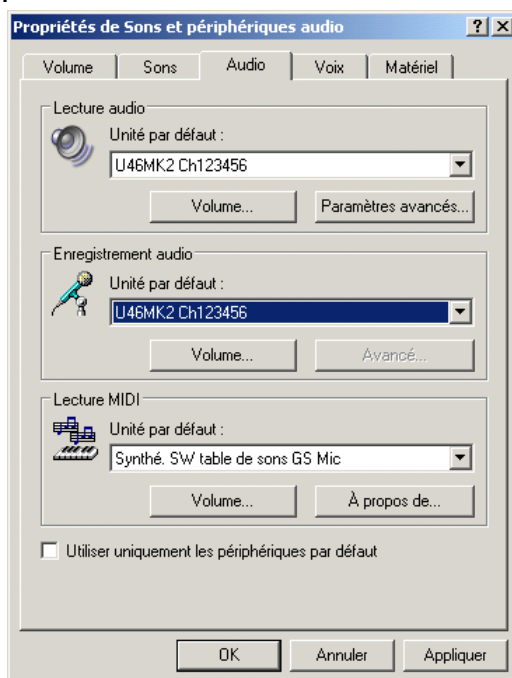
Propriétés de Sons et périphériques audio

?
X

Volume
Sons
Audio
Voix
Matériel

Lecture audio

Unité par défaut :

U46MK2 Ch123456

Volume...
Paramètres avancés...

Enregistrement audio

Unité par défaut :

U46MK2 Ch123456

Volume...
Avancé...

Lecture MIDI

Unité par défaut :

Synthé. SW table de sons GS Mic

Volume...
À propos de...

Utiliser uniquement les périphériques par défaut

OK
Annuler
Appliquer